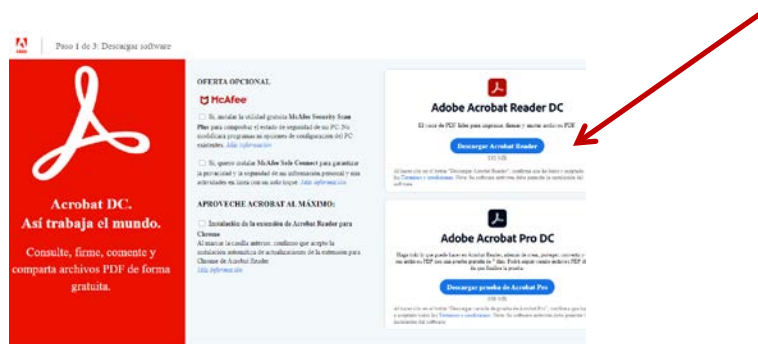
Paso 1 de 3: Descargar software

Acrobat DC.
Así trabaja el mundo.

Consulte, firme, comente y comparta archivos PDF de forma gratuita.

OFERTA OPCIONAL

McAfee

Sí, instalar la utilidad gratuita McAfee Security Scan Plus para comprobar el estado de seguridad de mi PC. No modificará programas ni opciones de configuración del PC existentes. Más información

Sí, quiero instalar McAfee Safe Connect para garantizar la privacidad y la seguridad de mi información personal y mis actividades en línea con un solo toque. Más información

APROVECHE ACROBAT AL MÁXIMO:

Instalación de la extensión de Acrobat Reader para Chrome

Al marcar la casilla anterior, confirmo que acepto la instalación automática de actualizaciones de la extensión para Chrome de Acrobat Reader.
Más información

Adobe Acrobat Reader DC

El visor de PDF libre para imprimir, firmar y anotar archivos PDF

Descargar Acrobat Reader

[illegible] MB

Al hacer clic en el botón "Descargar Acrobat Reader", confirma que ha leído y aceptado los Términos y condiciones. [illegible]

Adobe Acrobat Pro DC

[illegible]

Descargar prueba de Acrobat Pro

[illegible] MB

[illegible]